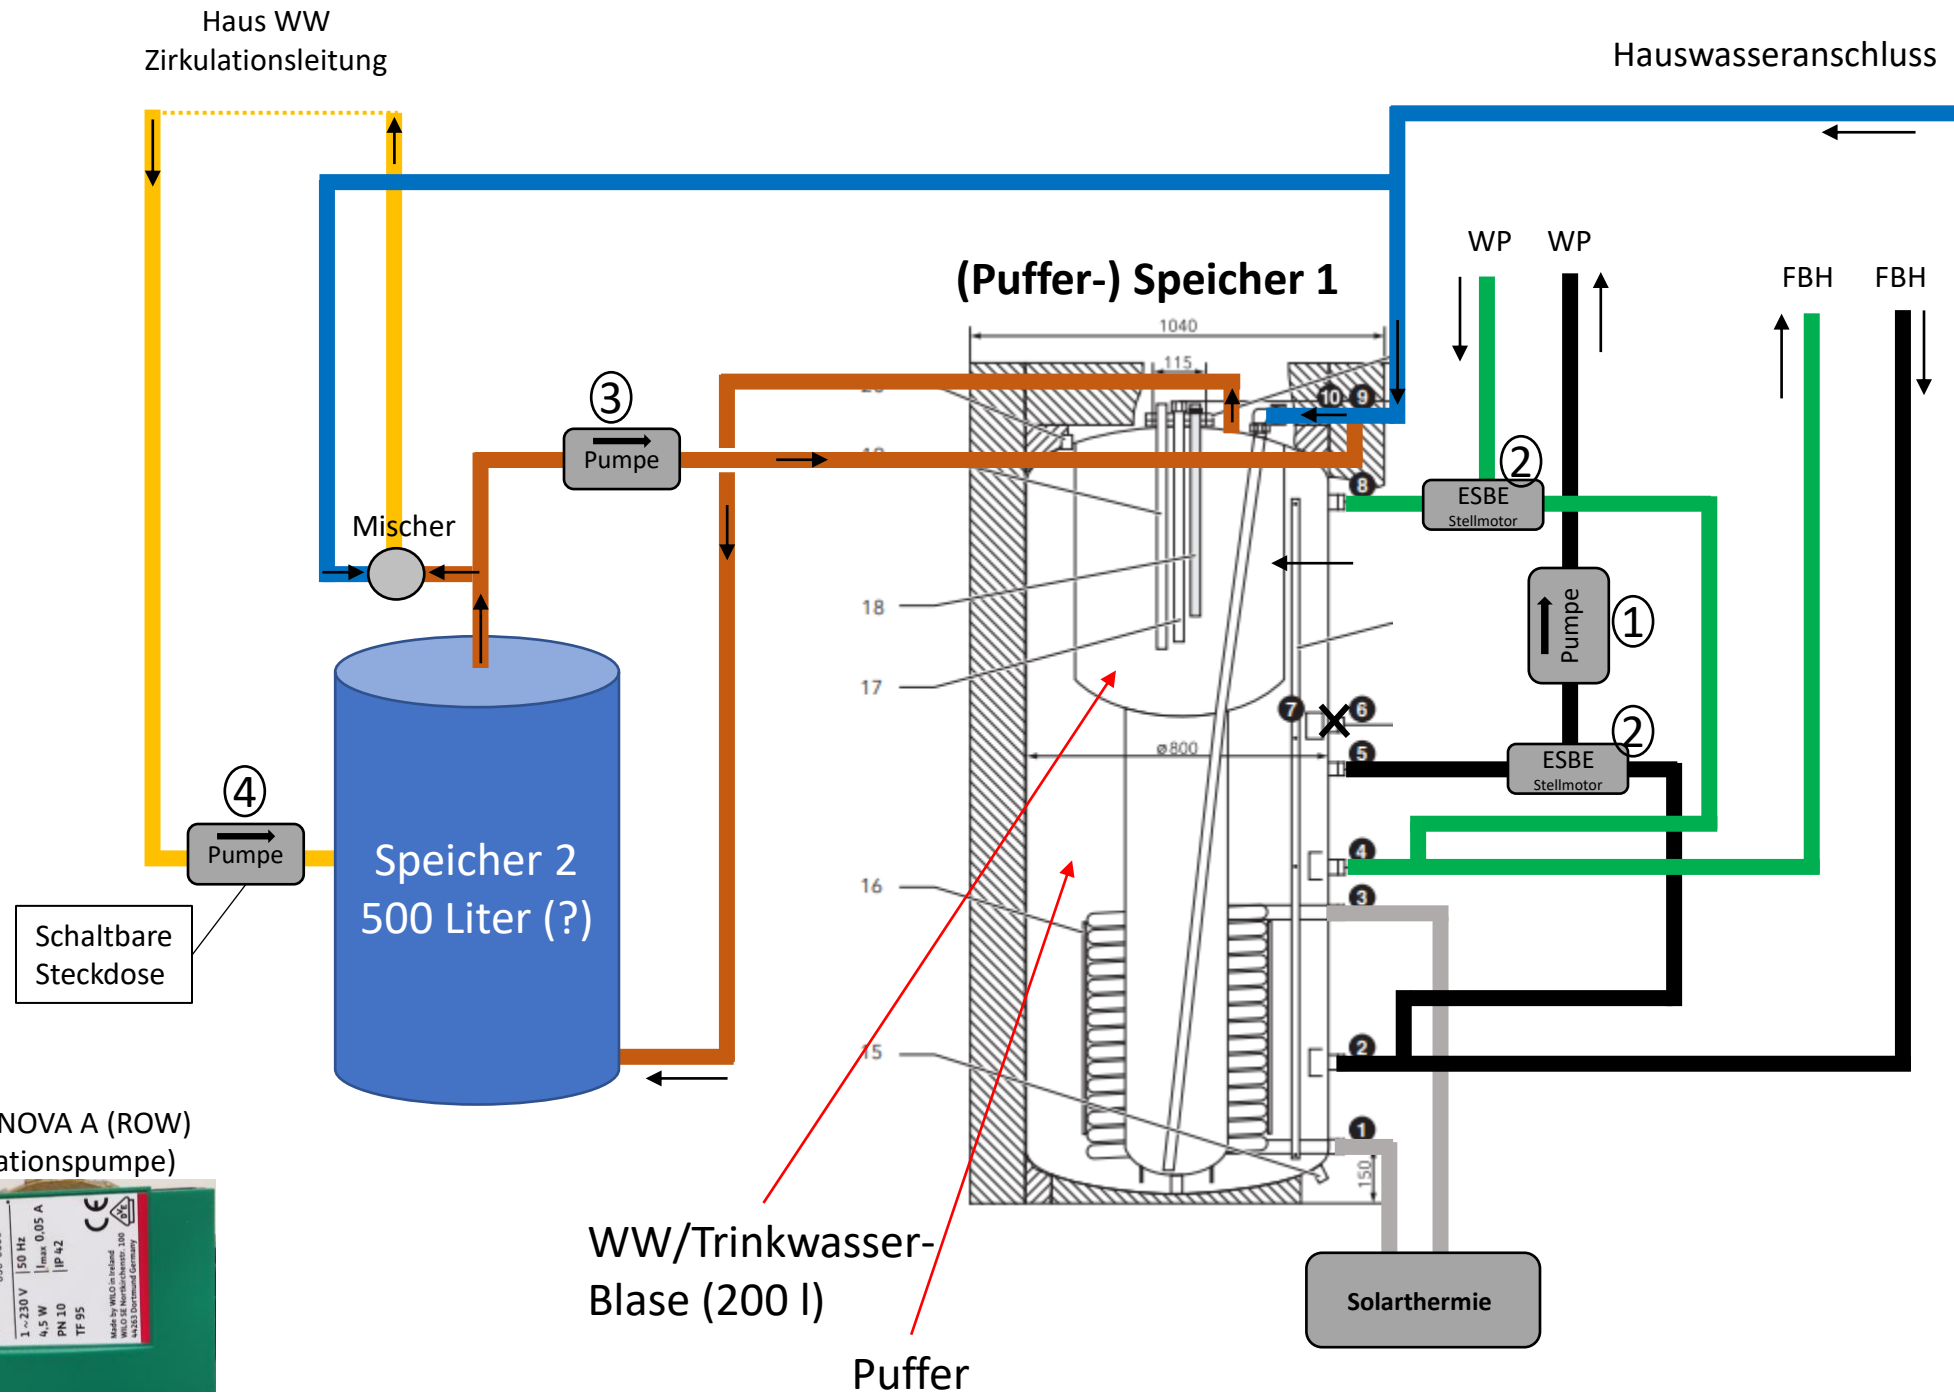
Haus WW
Zirkulationsleitung

Hauswasseranschluss

WP WP

FBH FBH

(Puffer-) Speicher 1

1040

115

10 9

③
Pumpe

Mischer

8

②
ESBE
Stellmotor

18

17

Pumpe
①

7 6

5

②
ESBE
Stellmotor

ø800

4

3

④
Pumpe

Speicher 2
500 Liter (?)

Schaltbare
Steckdose

16

15

2

1

150

NOVA A (ROW)
ationspumpe)

1~230 V 50 Hz
4,5 W $I_{max}$ 0,05 A
PN 10 IP 42
TF 95
Made by WILO in Ireland
WILO SE Nortkirchenstr. 100
44263 Dortmund Germany

CE

WW/Trinkwasser-
Blase (200 l)

Puffer

Solarthermie